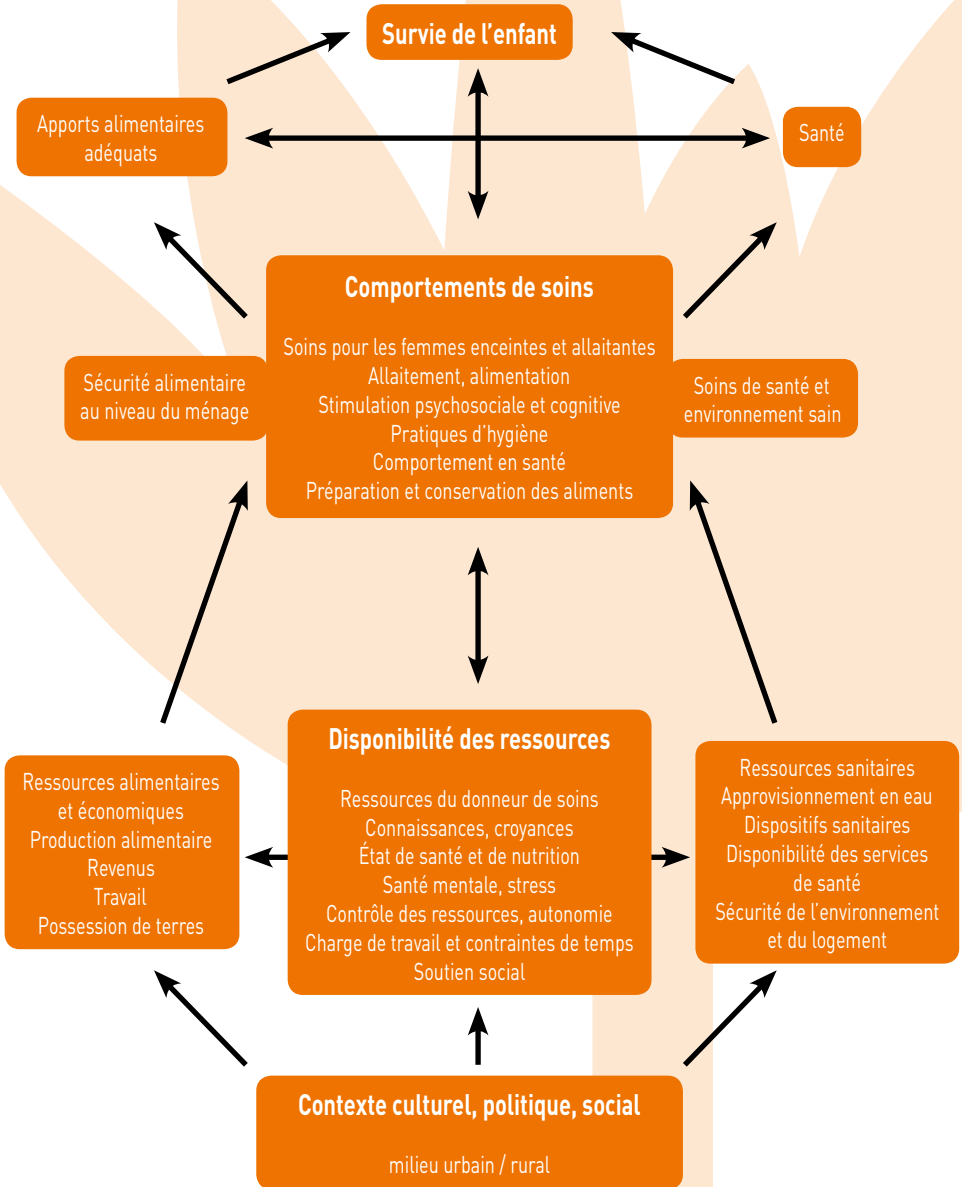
Survie de l'enfant

Apports alimentaires adéquats

Santé

Comportements de soins

Soins pour les femmes enceintes et allaitantes
Allaitement, alimentation
Stimulation psychosociale et cognitive
Pratiques d'hygiène
Comportement en santé
Préparation et conservation des aliments

Sécurité alimentaire au niveau du ménage

Soins de santé et environnement sain

Disponibilité des ressources

Ressources du donneur de soins
Connaissances, croyances
État de santé et de nutrition
Santé mentale, stress
Contrôle des ressources, autonomie
Charge de travail et contraintes de temps
Soutien social

Ressources alimentaires et économiques
Production alimentaire
Revenus
Travail
Possession de terres

Ressources sanitaires
Approvisionnement en eau
Dispositifs sanitaires
Disponibilité des services de santé
Sécurité de l'environnement et du logement

Contexte culturel, politique, social

milieu urbain / rural